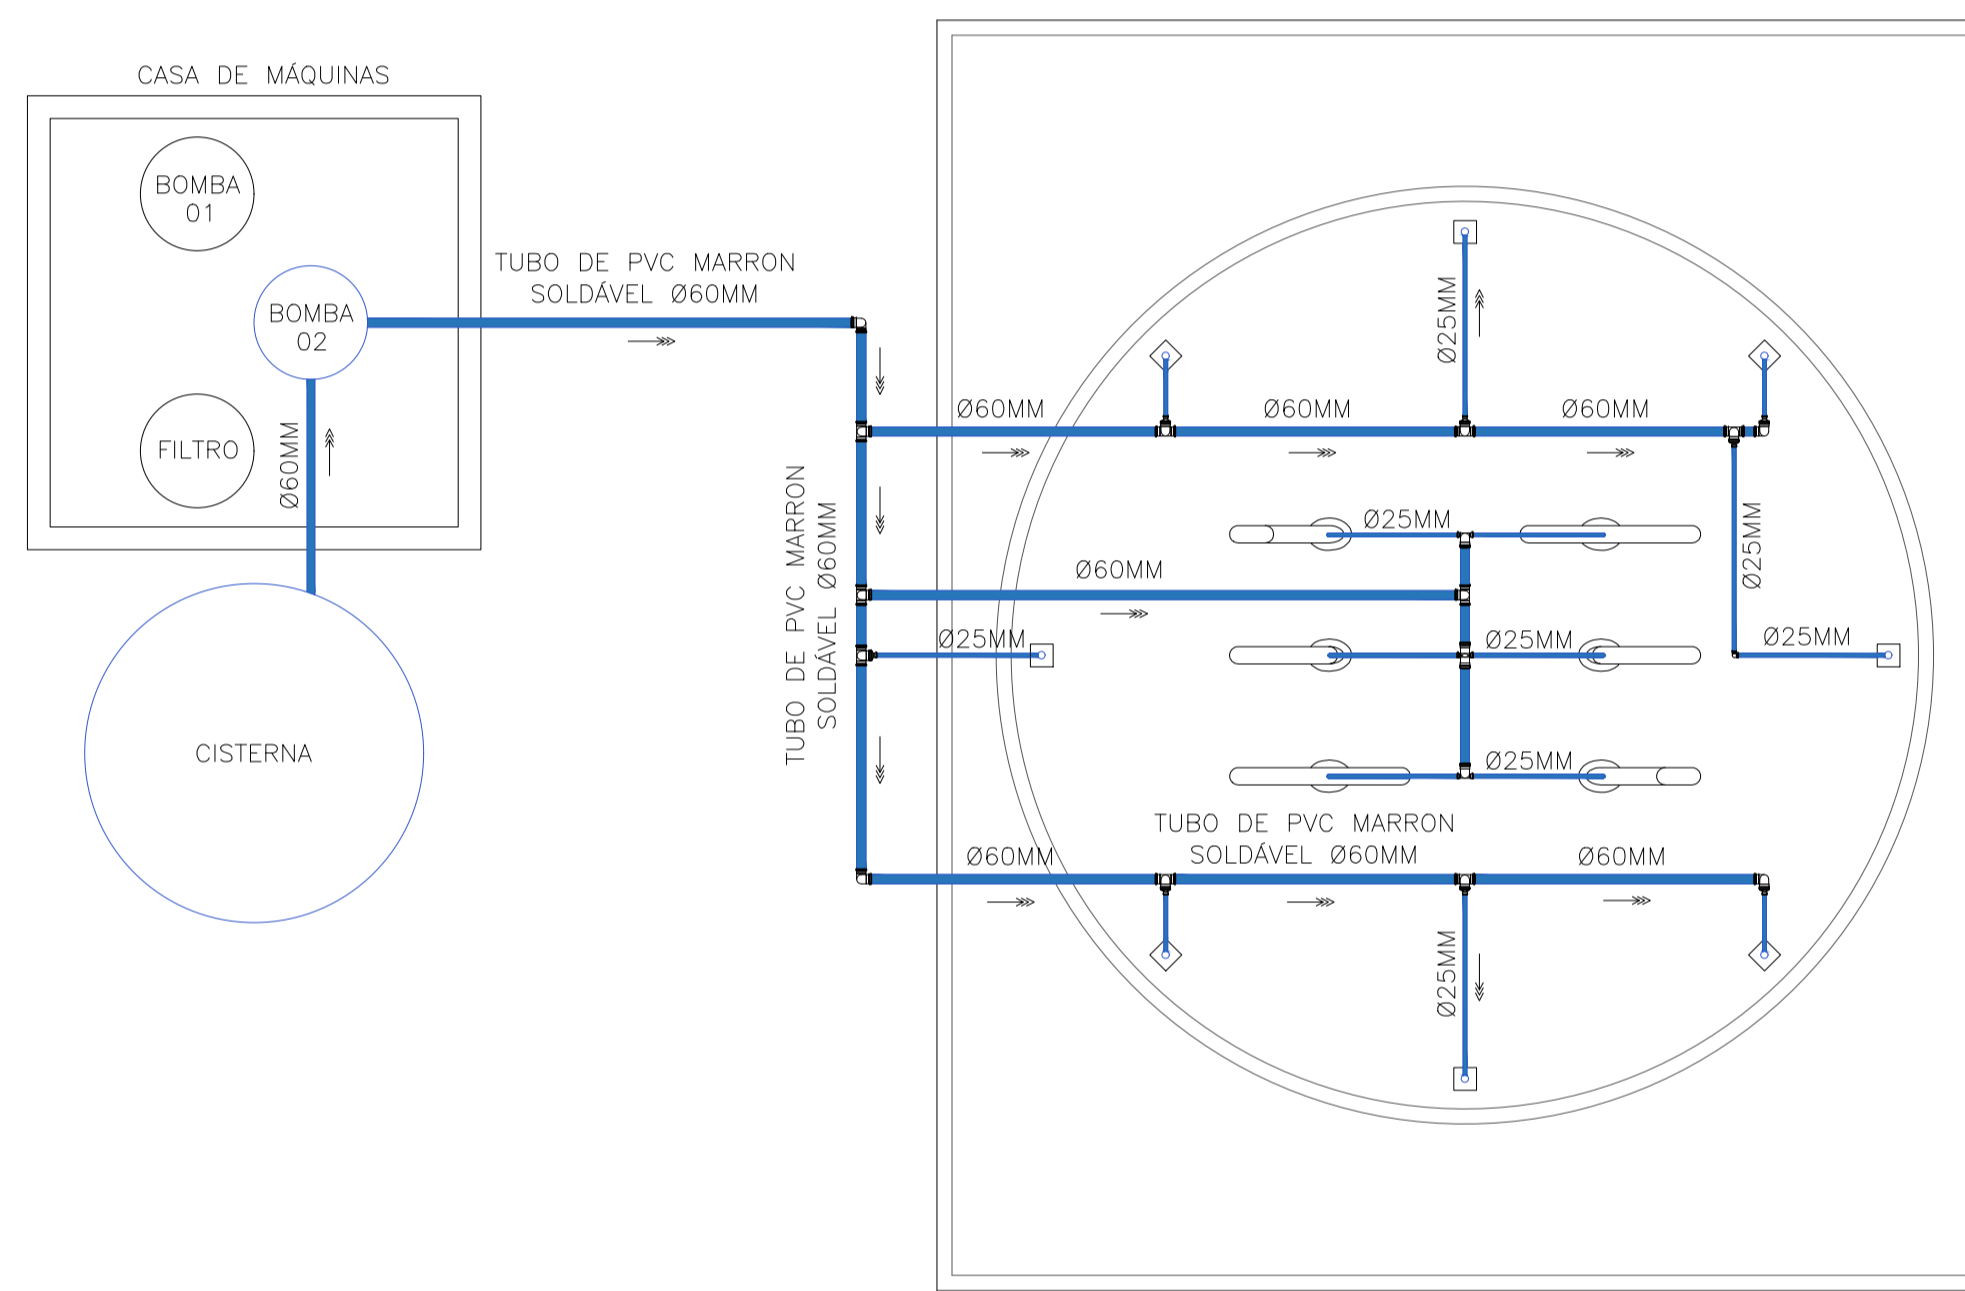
CASA DE MÁQUINAS

BOMBA 01

BOMBA 02

FILTRO

Ø60MM

CISTERNA

TUBO DE PVC MARRON SOLDÁVEL Ø60MM

TUBO DE PVC MARRON SOLDÁVEL Ø60MM

Ø25MM

Ø60MM

Ø60MM

Ø60MM

Ø25MM

Ø25MM

Ø60MM

Ø25MM

Ø25MM

Ø25MM

Ø25MM

TUBO DE PVC MARRON SOLDÁVEL Ø60MM

Ø60MM

Ø60MM

Ø25MM